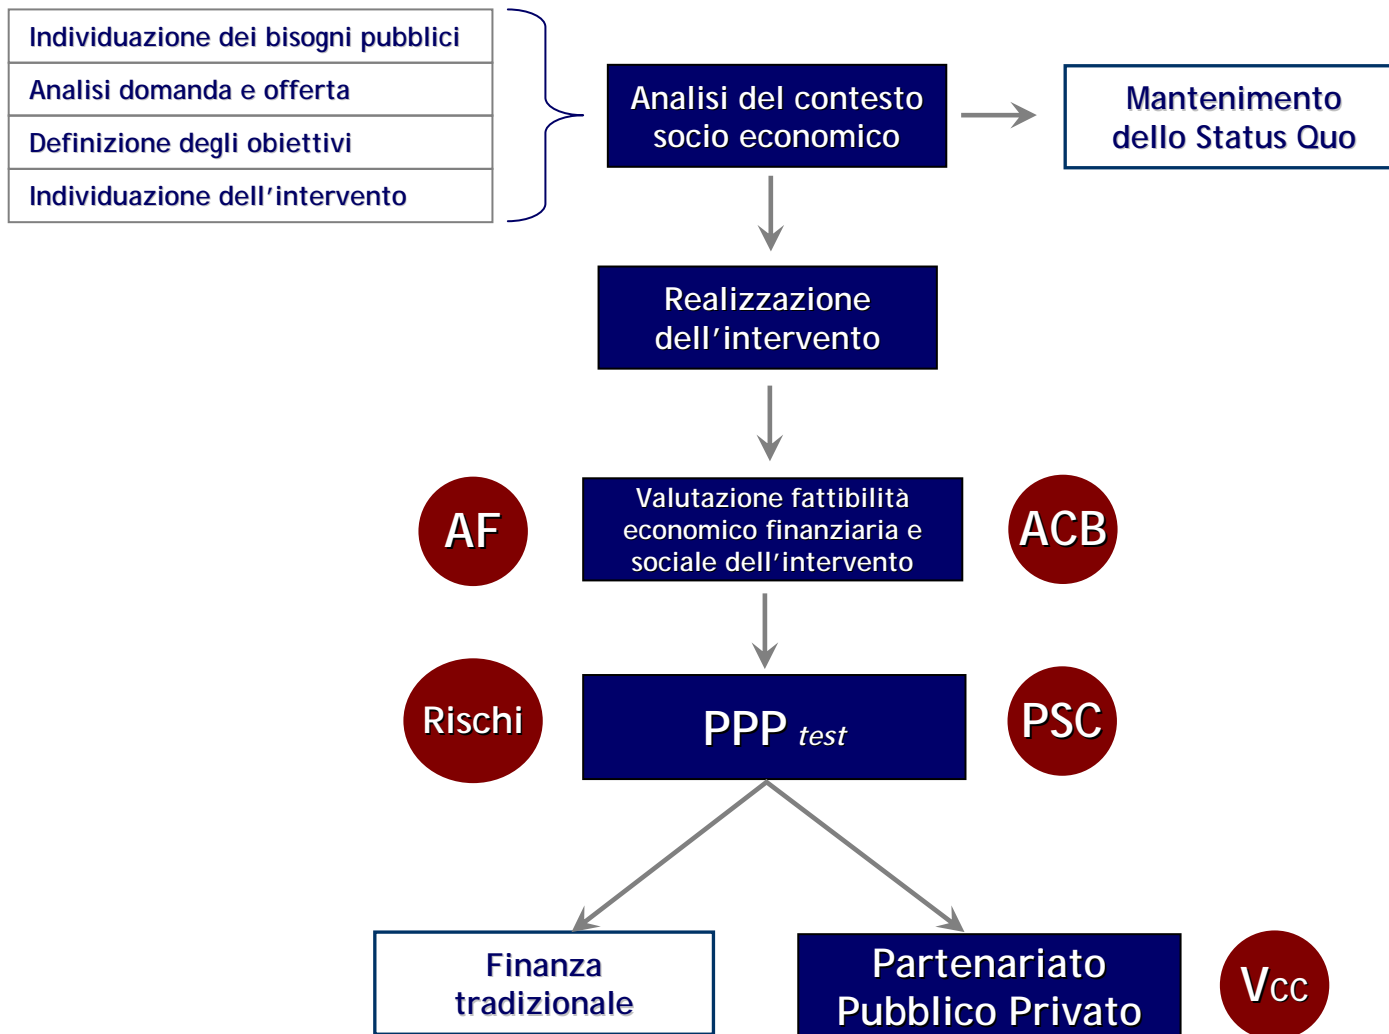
Individuazione dei bisogni pubblici

Analisi domanda e offerta

Definizione degli obiettivi

Individuazione dell'intervento

Analisi del contesto socio economico

Mantenimento dello Status Quo

Realizzazione dell'intervento

AF

Valutazione fattibilità economico finanziaria e sociale dell'intervento

ACB

Rischi

PPP test

PSC

Finanza tradizionale

Partenariato Pubblico Privato

Vcc